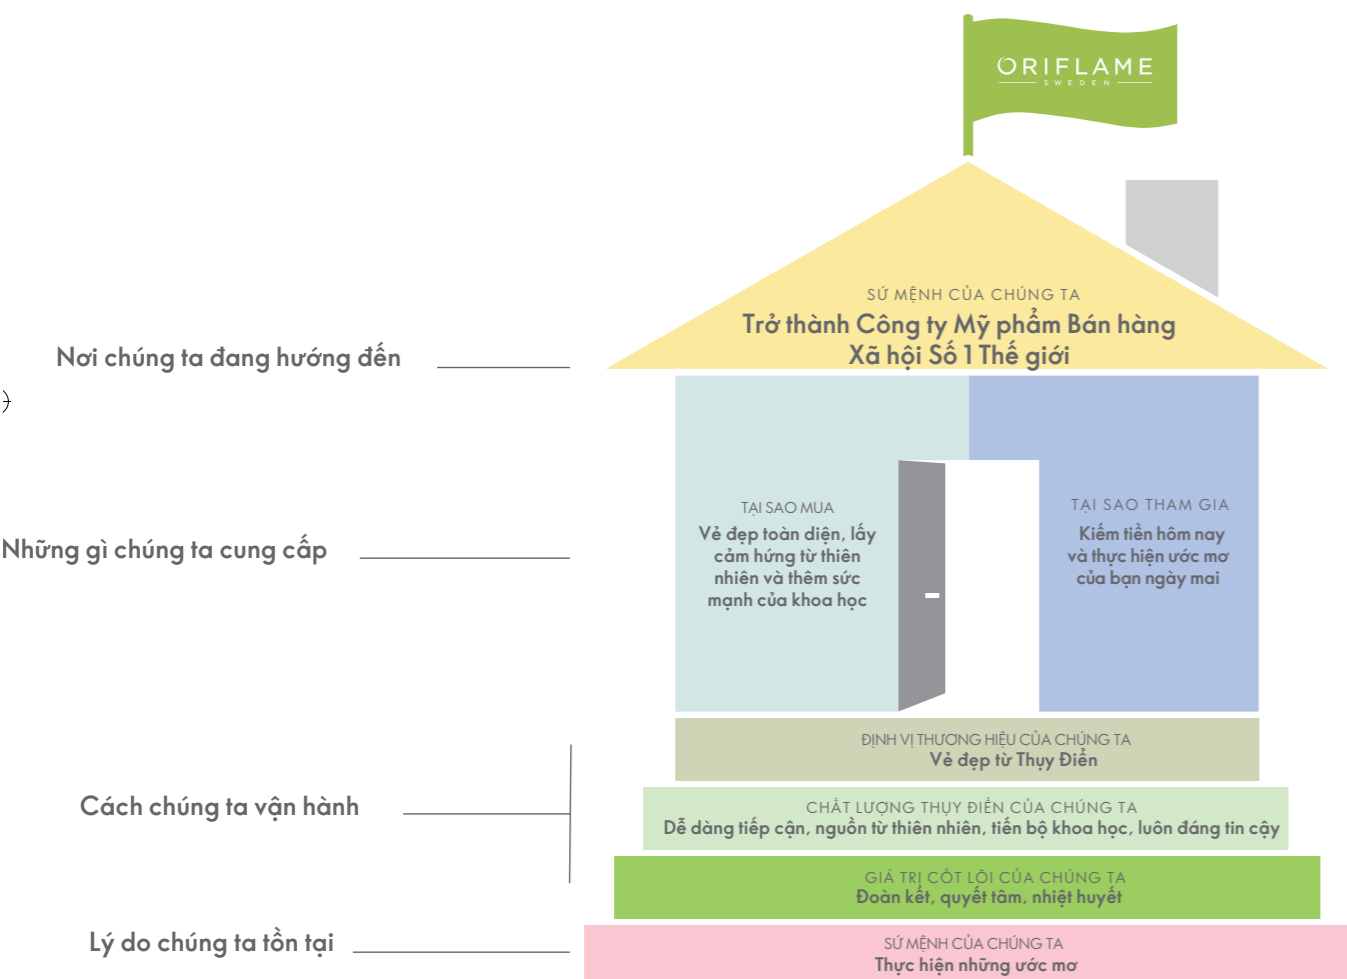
ORIFLAME
SWEDEN

SỨ MỆNH CỦA CHÚNG TA
Trở thành Công ty Mỹ phẩm Bán hàng Xã hội Số 1 Thế giới

Nơi chúng ta đang hướng đến

TẠI SAO MUA
Vẻ đẹp toàn diện, lấy cảm hứng từ thiên nhiên và thêm sức mạnh của khoa học

TẠI SAO THAM GIA
Kiếm tiền hôm nay và thực hiện ước mơ của bạn ngày mai

Những gì chúng ta cung cấp

ĐỊNH VỊ THƯƠNG HIỆU CỦA CHÚNG TA
Vẻ đẹp từ Thụy Điển

CHẤT LƯỢNG THỤY ĐIỂN CỦA CHÚNG TA
Dễ dàng tiếp cận, nguồn từ thiên nhiên, tiến bộ khoa học, luôn đáng tin cậy

GIÁ TRỊ CỐT LÕI CỦA CHÚNG TA
Đoàn kết, quyết tâm, nhiệt huyết

Cách chúng ta vận hành

SỨ MỆNH CỦA CHÚNG TA
Thực hiện những ước mơ

Lý do chúng ta tồn tại